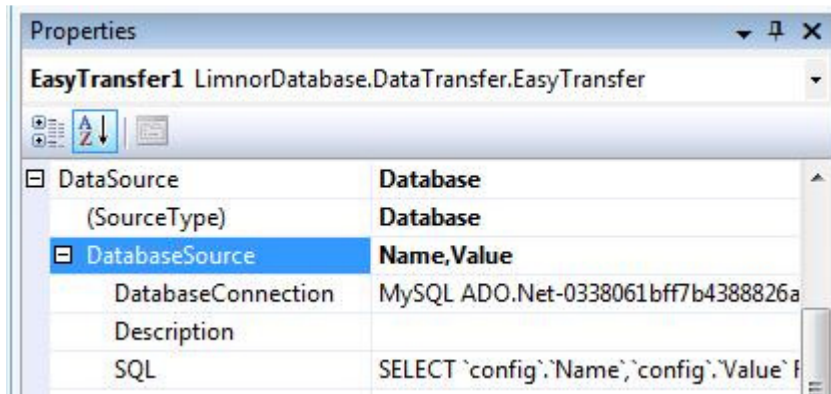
Properties

EasyTransfer1 LimnorDatabase.DataTransfer.EasyTransfer

| | |
|---|---|
| ⊟ DataSource | Database |
| (SourceType) | Database |
| ⊟ DatabaseSource | Name,Value |
| DatabaseConnection | MySQL ADO.Net-0338061bff7b4388826a |
| Description | |
| SQL | SELECT `config`.`Name`,`config`.`Value` F |